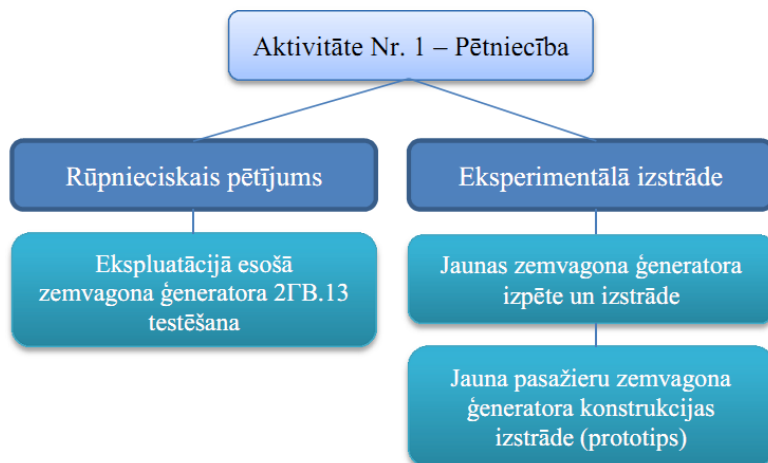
Aktivitāte Nr. 1 – Pētniecība

Rūpnieciskais pētījums

Eksperimentālā izstrāde

Ekspluatācijā esošā zemvagona ģeneratora 2ΓB.13 testēšana

Jaunas zemvagona ģeneratora izpēte un izstrāde

Jauna pasažieru zemvagona ģeneratora konstrukcijas izstrāde (prototips)